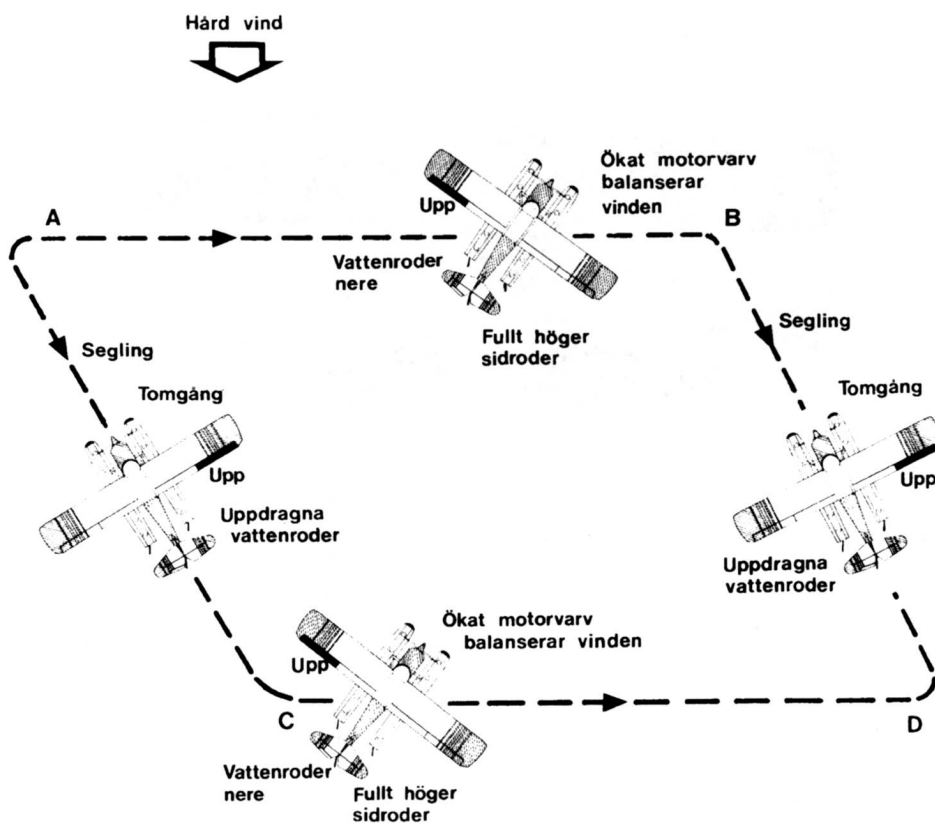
Hård vind

A

Upp

Ökat motorvarv balanserar vinden

B

Vattenroder nere

Fullt höger sidroder

Segling

Segling

Tomgång

Upp

Uppdragna vattenroder

Tomgång

Upp

Uppdragna vattenroder

Ökat motorvarv balanserar vinden

Upp

C

D

Vattenroder nere

Fullt höger sidroder